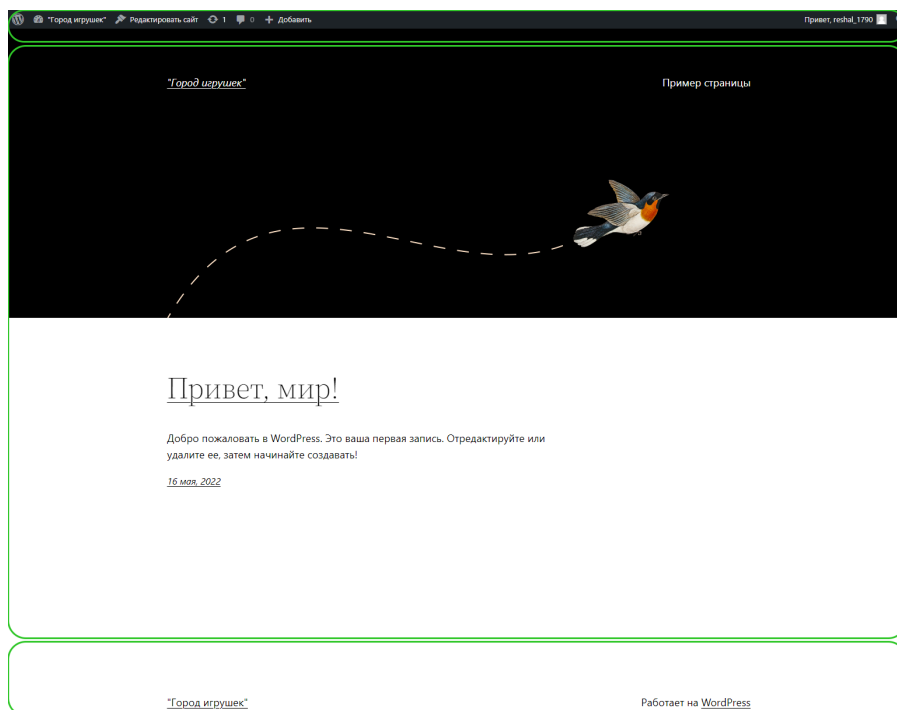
"Город игрушек" Редактировать сайт 1 0 + Добавить Привет, reshal_1790

"Город игрушек" Пример страницы

Привет, мир!

Добро пожаловать в WordPress. Это ваша первая запись. Отредактируйте или удалите ее, затем начинайте создавать!

16 мая, 2022

"Город игрушек" Работает на WordPress